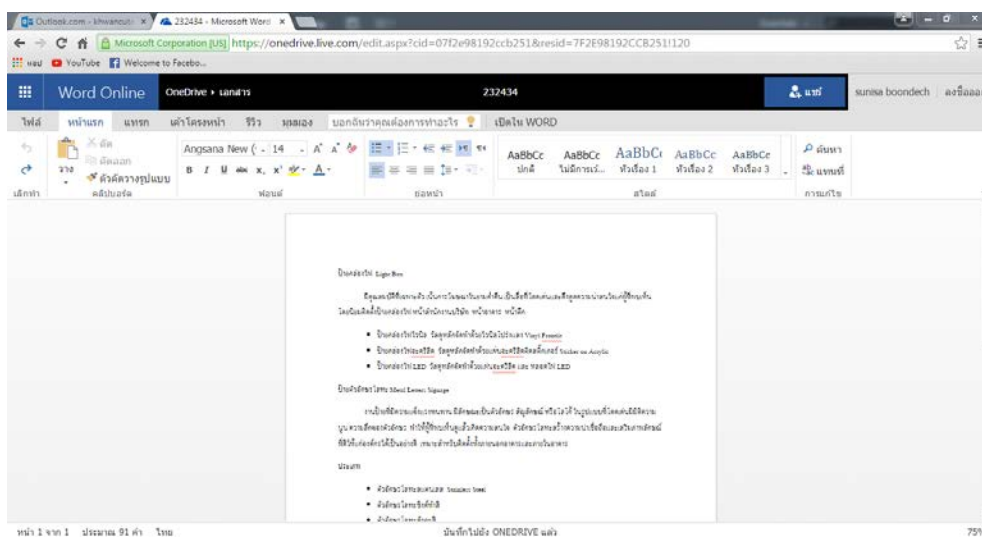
Outlook.com - khwancuti × | 232434 - Microsoft Word ×

Microsoft Corporation [US] https://onedrive.live.com/edit.aspx?cid=07f2e98192ccb251&resid=7F2E98192CCB251!120

แอพ | YouTube | Welcome to Facebo...

Word Online | OneDrive ▸ เอกสาร | 232434 | แชร์ | sunisa boondech | ลงชื่อออ

ไฟล์ | หน้าแรก | แทรก | เค้าโครงหน้า | รีวิว | มุมมอง | บอกฉันว่าคุณต้องการทำอะไร | เปิดใน WORD

ตัด | คัดลอก | วาง | ตัวคัดวางรูปแบบ | คลิปบอร์ด | Angsana New | 14 | ฟอนต์ | ย่อหน้า | AaBbCc ปกติ | AaBbCc ไม่มีการเว้... | AaBbCc หัวเรื่อง 1 | AaBbCc หัวเรื่อง 2 | AaBbCc หัวเรื่อง 3 | สไตล์ | ค้นหา | แทนที่ | การแก้ไข | เลิกทำ

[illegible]

หน้า 1 จาก 1 | ประมาณ 91 คำ | ไทย | บันทึกไปยัง ONEDRIVE แล้ว | 75%